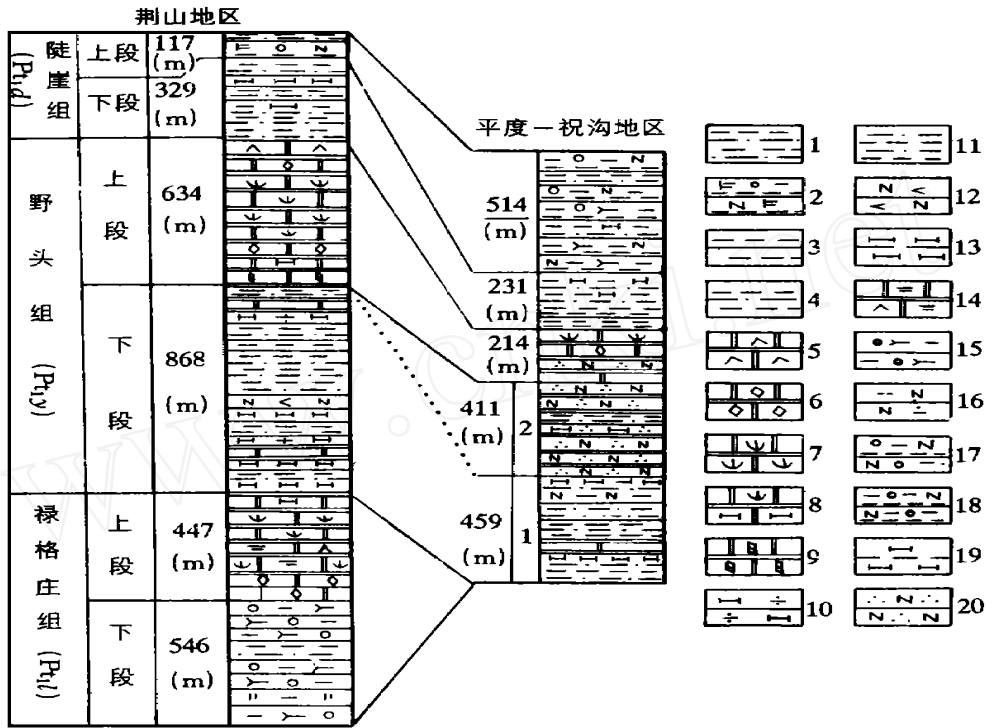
荆山地区

| 陡崖组 $(Pt_1d)$ | 上段 | 117 (m) |
|---|---|---|
| | 下段 | 329 (m) |
| 野头组 $(Pt_1y)$ | 上段 | 634 (m) |
| | 下段 | 868 (m) |
| 禄格庄组 $(Pt_1l)$ | 上段 | 447 (m) |
| | 下段 | 546 (m) |

平度一祝沟地区

514 (m)
231 (m)
214 (m)
411 (m) 2
459 (m) 1

1 2 3 4 5 6 7 8 9 10 11 12 13 14 15 16 17 18 19 20